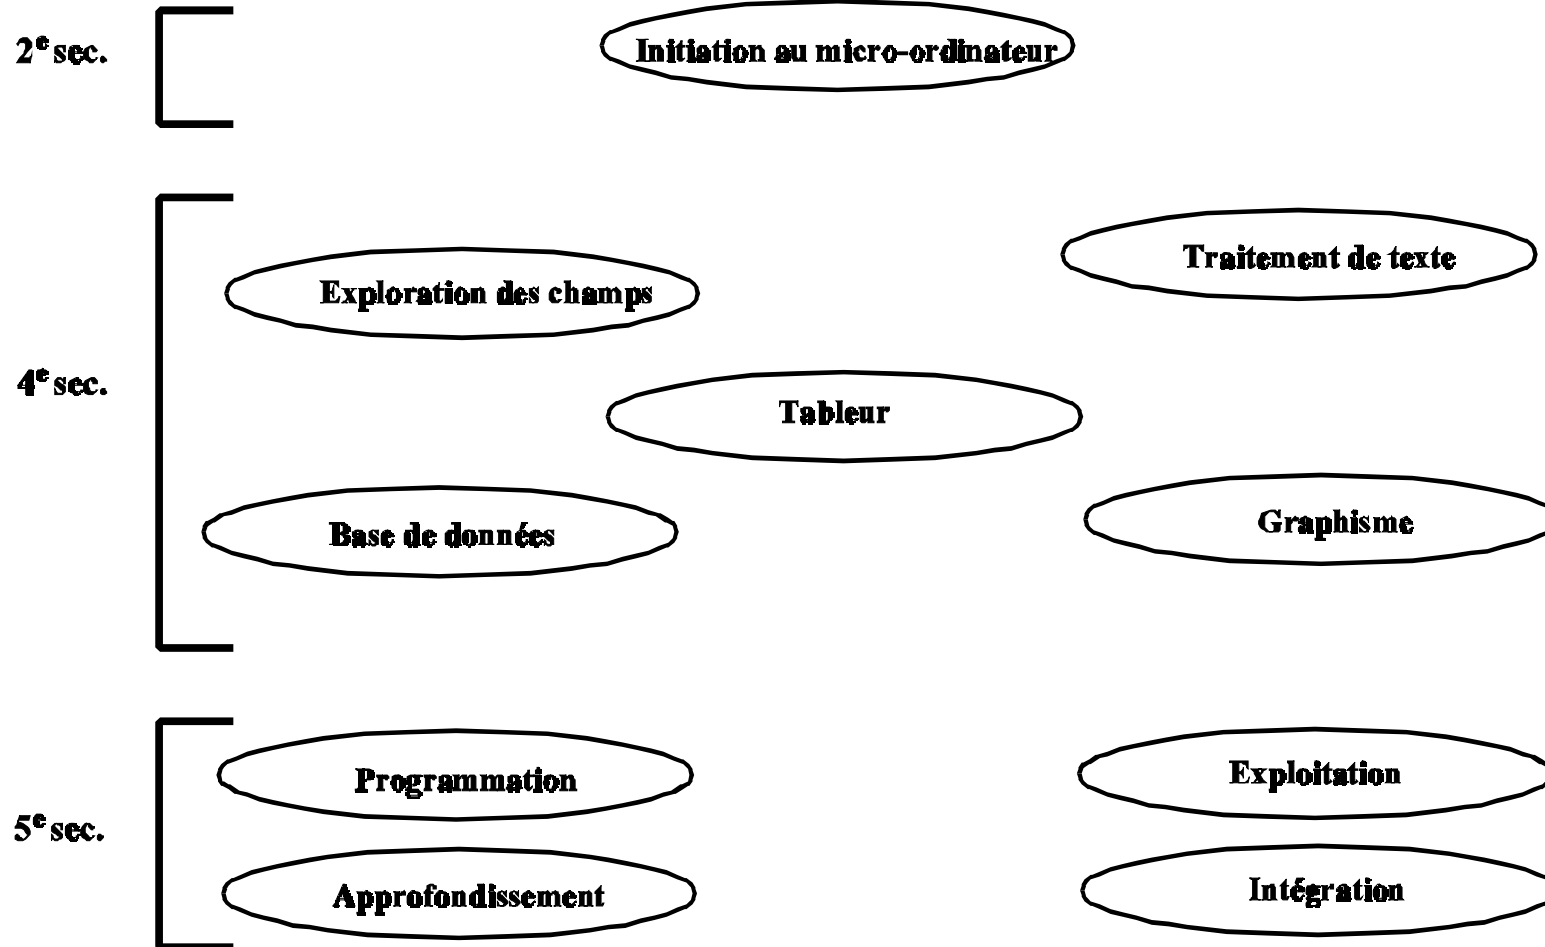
2$^e$ sec.

Initiation au micro-ordinateur

4$^e$ sec.

Traitement de texte

Exploration des champs

Tableur

Base de données

Graphisme

5$^e$ sec.

Programmation

Exploitation

Approfondissement

Intégration